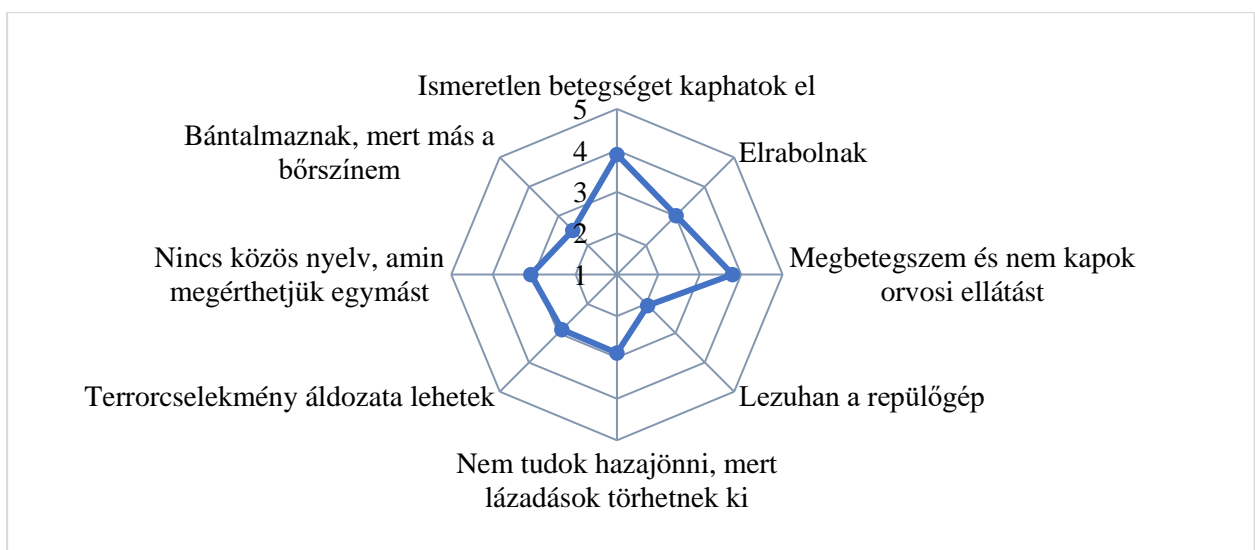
Ismeretlen betegséget kaphatok el

Elrabolnak

Megbetegszem és nem kapok orvosi ellátást

Lezuhan a repülőgép

Nem tudok hazajönni, mert lázadások törhetnek ki

Terrorcselekmény áldozata lehetek

Nincs közös nyelv, amin megérthetjük egymást

Bántalmaznak, mert más a bőrszínem

5
4
3
2
1